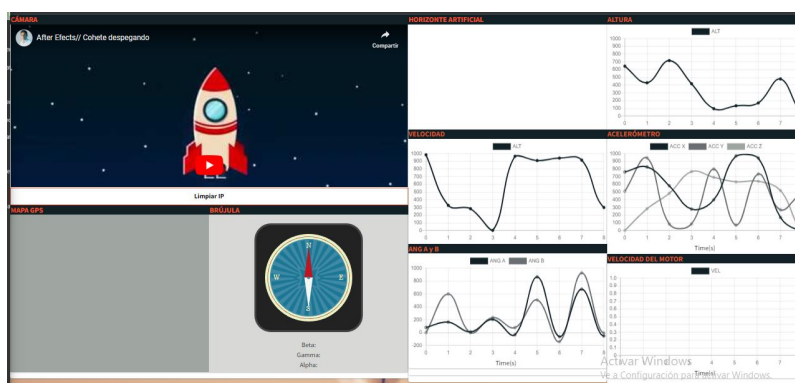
CÁMARA

After Effects// Cohete despegando

Compartir

Limpiar IP

MAPA GPS

BRÚJULA

N
S
E
W

Beta:
Gamma:
Alpha:

HORIZONTE ARTIFICIAL

VELOCIDAD

ALT

1000
900
800
700
600
500
400
300
200
100
0

0 1 2 3 4 5 6 7 8

ANG A y B

ANG A ANG B

1000
800
600
400
200
0
-200

0 1 2 3 4 5 6 7 8

Time(s)

ALTURA

ALT

1000
900
800
700
600
500
400
300
200
100
0

0 1 2 3 4 5 6 7

ACELERÓMETRO

ACC X ACC Y ACC Z

1000
900
800
700
600
500
400
300
200
100
0

0 1 2 3 4 5 6 7

Time(s)

VELOCIDAD DEL MOTOR

VEL

1.0
0.9
0.8
0.7
0.6
0.5
0.4
0.3
0.2
0.1
0

0 1 2 3 4 5 6 7

Time(s)

Activar Windows
Ve a Configuración para activar Windows.